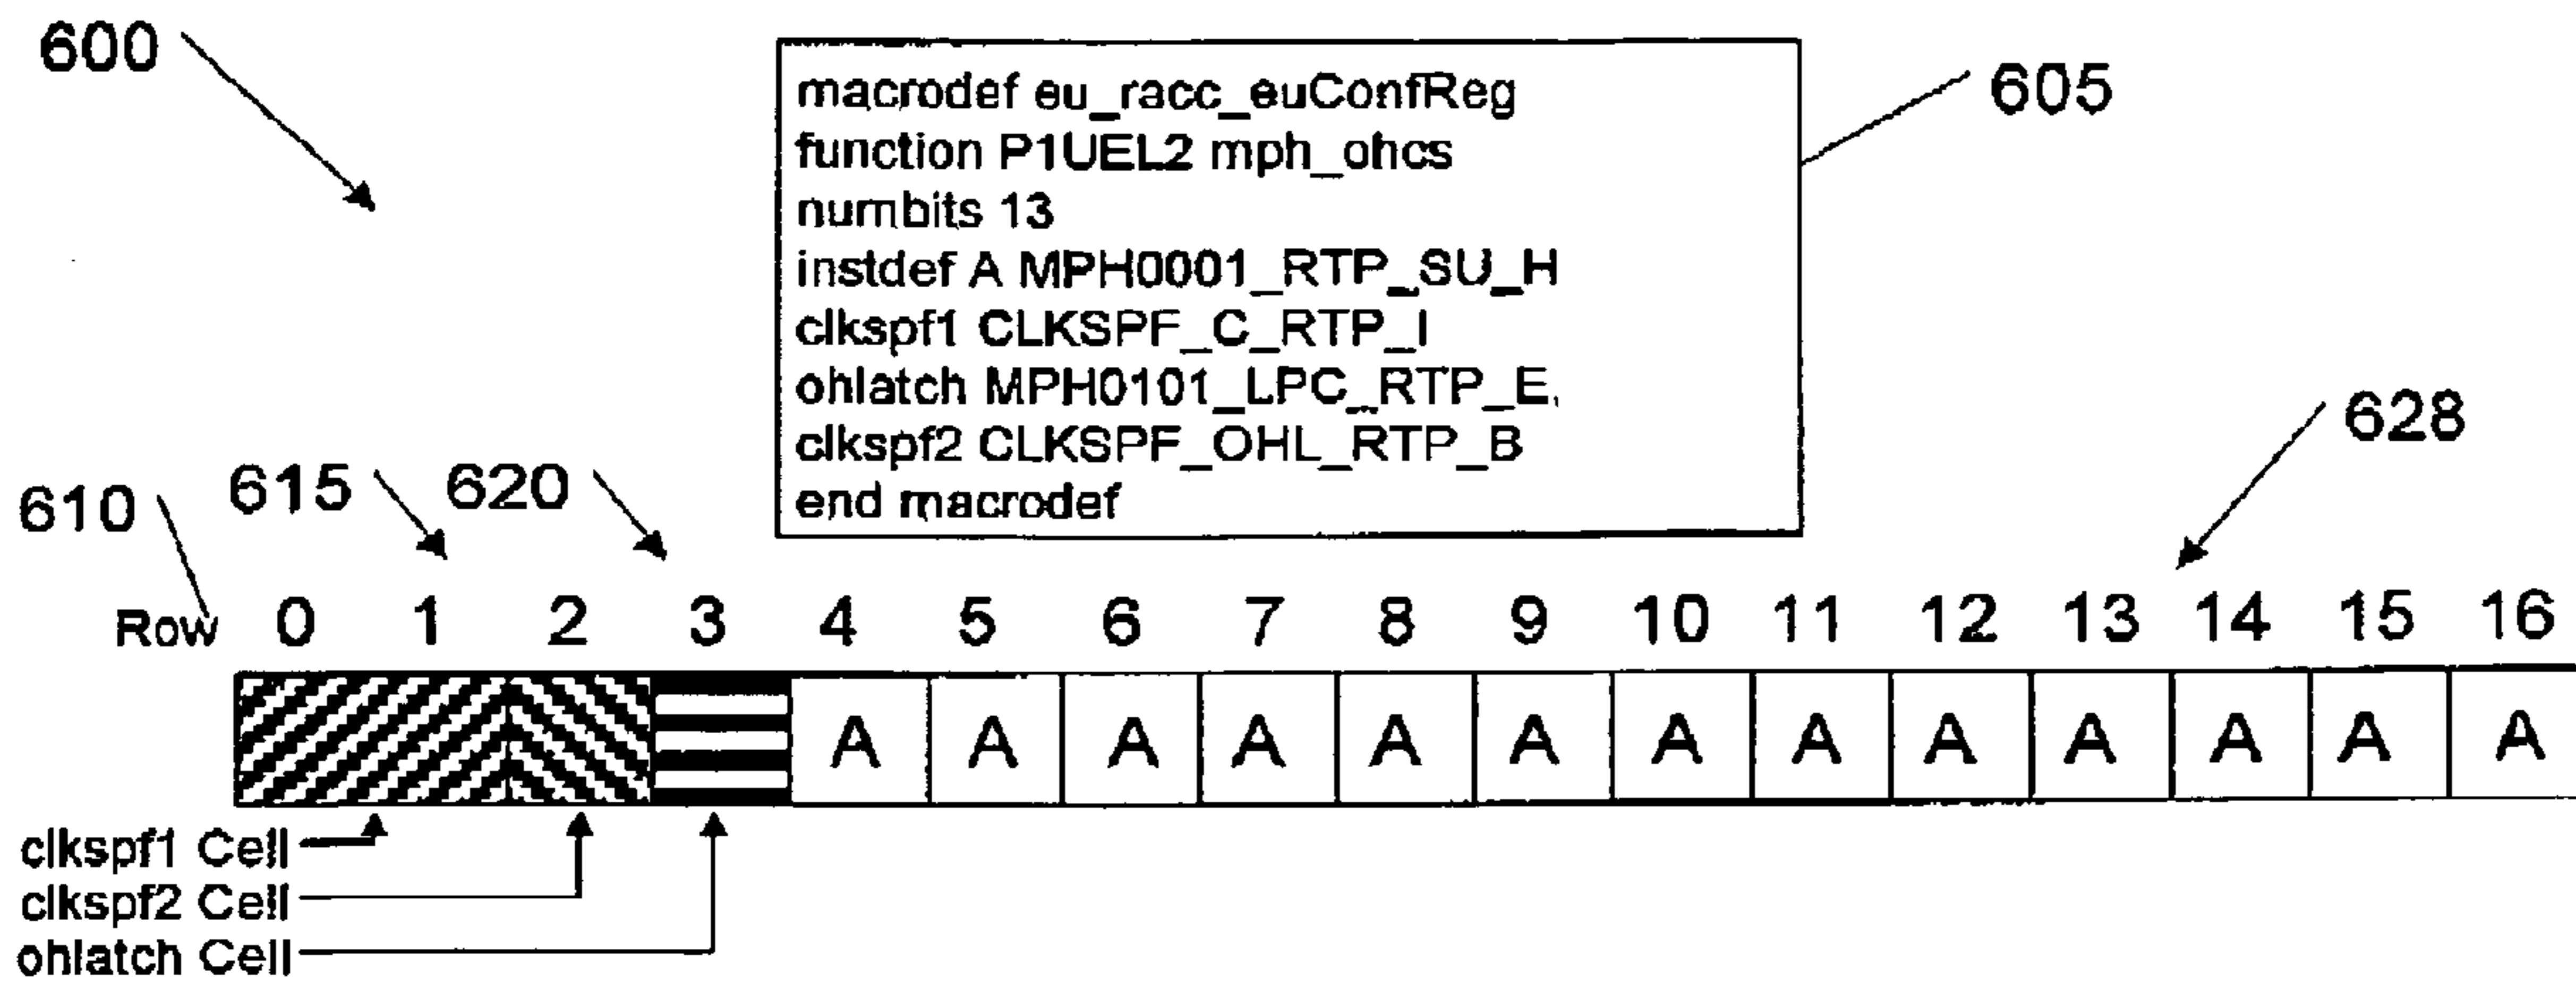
600

macrodef eu_racc_euConfReg
function P1UEL2 mph_ohcs
numbits 13
instdef A MPH0001_RTP_SU_H
clkspf1 CLKSPF_C_RTP_I
ohlatch MPH0101_LPC_RTP_E,
clkspf2 CLKSPF_OHL_RTP_B
end macrodef

605

628

610 615 620

Row 0 1 2 3 4 5 6 7 8 9 10 11 12 13 14 15 16

A A A A A A A A A A A A A

clkspf1 Cell
clkspf2 Cell
ohlatch Cell